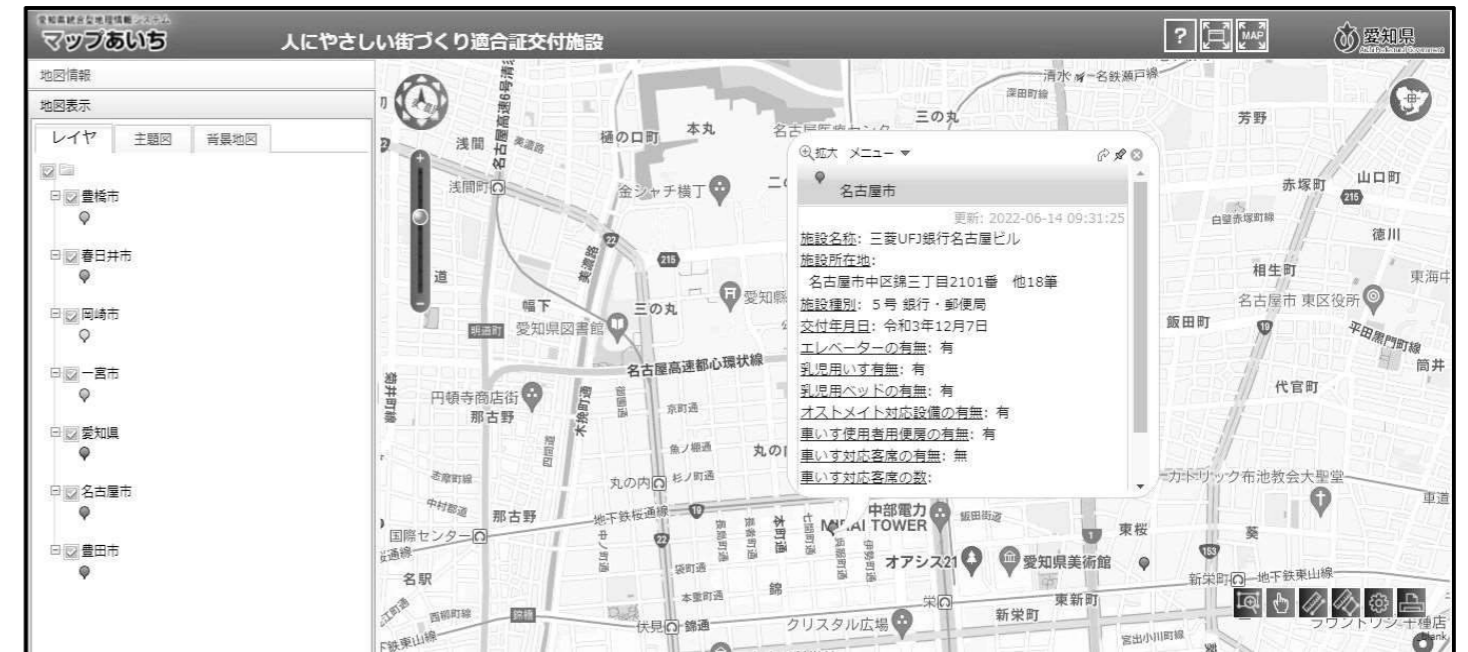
愛知県統合型地理情報システム
マップあいち
人にやさしい街づくり適合証交付施設
? MAP 愛知県

地図情報
地図表示
レイヤ 主題図 背景地図
豊橋市
春日井市
岡崎市
一宮市
愛知県
名古屋市
豊田市

拡大 メニュー
名古屋市
更新: 2022-06-14 09:31:25
施設名称: 三菱UFJ銀行名古屋ビル
施設所在地:
名古屋市中区錦三丁目2101番 他18筆
施設種別: 5号 銀行・郵便局
交付年月日: 令和3年12月7日
エレベーターの有無: 有
乳児用いす有無: 有
乳児用ベッドの有無: 有
オストメイト対応設備の有無: 有
車いす使用者用便房の有無: 有
車いす対応客席の有無: 無
車いす対応客席の数:

清水 名鉄瀬戸線
三の丸
芳野
浅間
樋の口町
本丸
名古屋高速6号清須線
浅間町
金シャチ横丁
赤塚町
山口町
徳川
相生町
東海中
名古屋市 東区役所
飯田町
平田黒門町線
筒井
代官町
幅下
三の丸
愛知県図書館
名古屋高速都心環状線
円頓寺商店街
那古野
京町通
魚ノ棚通
丸の内
丸の内
杉ノ町通
カトリック布池教会大聖堂
車道
国際センター
那古野
地下鉄桜通線
中部電力 MIRAI TOWER
東桜
葵
オアシス21
愛知県美術館
新栄町
地下鉄東山線
名駅
錦
東新町
新栄町
伏見
錦通
クリスタル広場
栄
ラウンドワン千種店